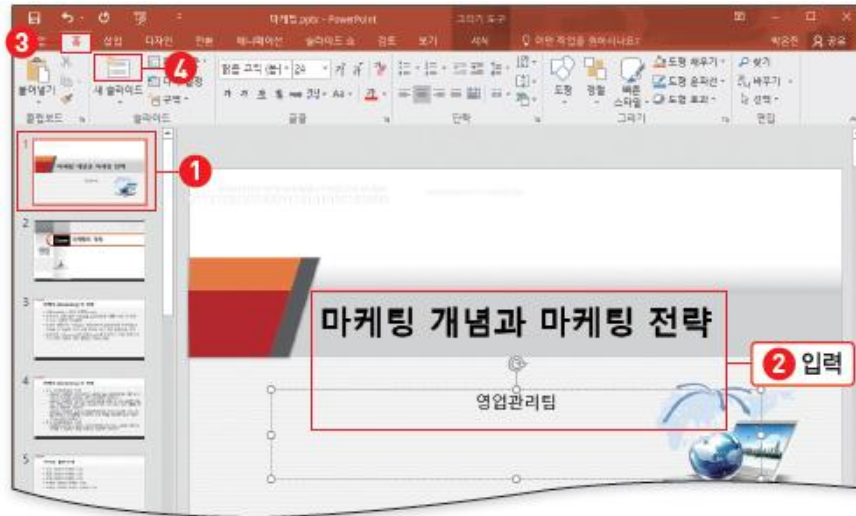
마케팅.pptx - PowerPoint

그리기 도구

3

홈

삽입

디자인

전환

애니메이션

슬라이드 쇼

검토

보기

서식

수행할 작업을 알려 주세요

박은진

공유

붙여넣기

새 슬라이드

4

맑은 고딕 (본문)

24

구역

클립보드

슬라이드

글꼴

단락

도형

정렬

빠른 스타일

도형 채우기

도형 윤곽선

도형 효과

그리기

찾기

바꾸기

선택

편집

1

마케팅 개념과 마케팅 전략

2

3

4

5

마케팅 개념과 마케팅 전략

2 입력

영업관리팀